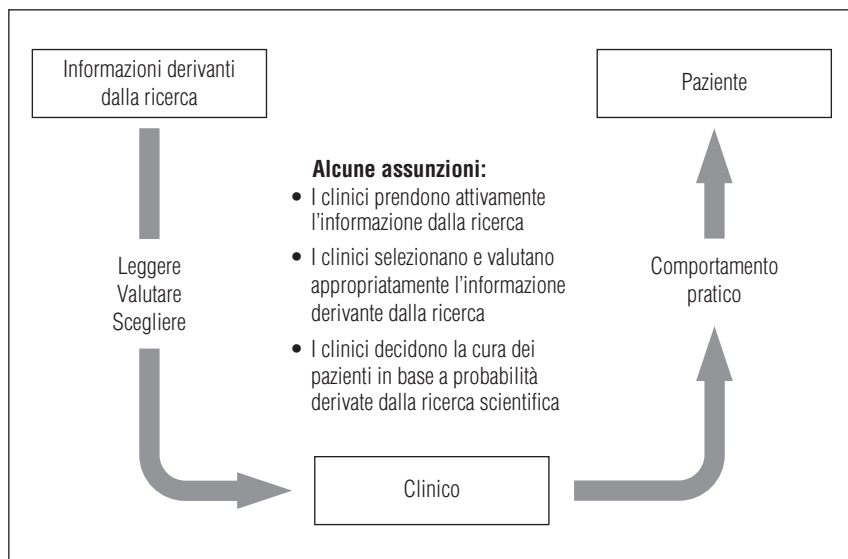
Informazioni derivanti dalla ricerca

Paziente

Alcune assunzioni:
• I clinici prendono attivamente l'informazione dalla ricerca
• I clinici selezionano e valutano appropriatamente l'informazione derivante dalla ricerca
• I clinici decidono la cura dei pazienti in base a probabilità derivate dalla ricerca scientifica

Leggere
Valutare
Scegliere

Comportamento pratico

Clinico